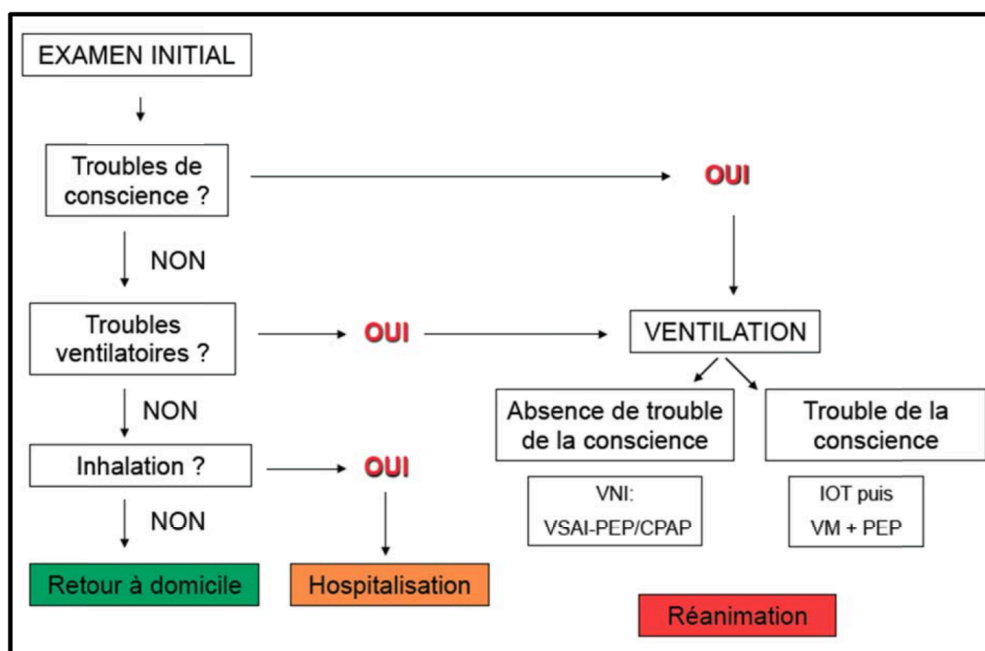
EXAMEN INITIAL

Troubles de conscience ?

OUI

NON

Troubles ventilatoires ?

OUI

VENTILATION

NON

Absence de trouble de la conscience

Trouble de la conscience

Inhalation ?

OUI

VNI:
VSAI-PEP/CPAP

IOT puis
VM + PEP

NON

Retour à domicile

Hospitalisation

Réanimation